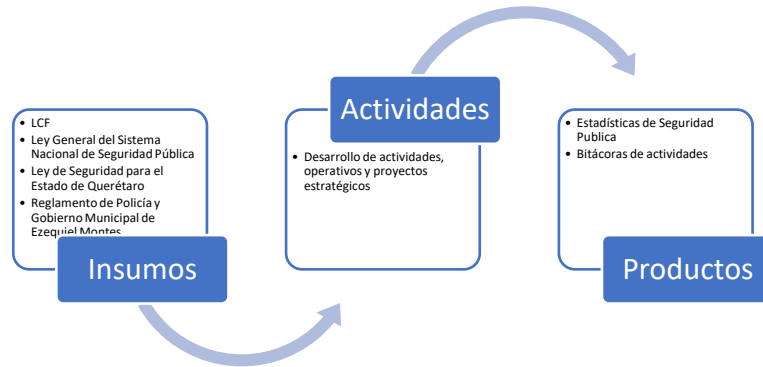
- LCF
- Ley General del Sistema Nacional de Seguridad Pública
- Ley de Seguridad para el Estado de Querétaro
- Reglamento de Policía y Gobierno Municipal de Ezequiel Montes

Insumos

Actividades

- Desarrollo de actividades, operativos y proyectos estratégicos

- Estadísticas de Seguridad Publica
- Bitácoras de actividades

Productos